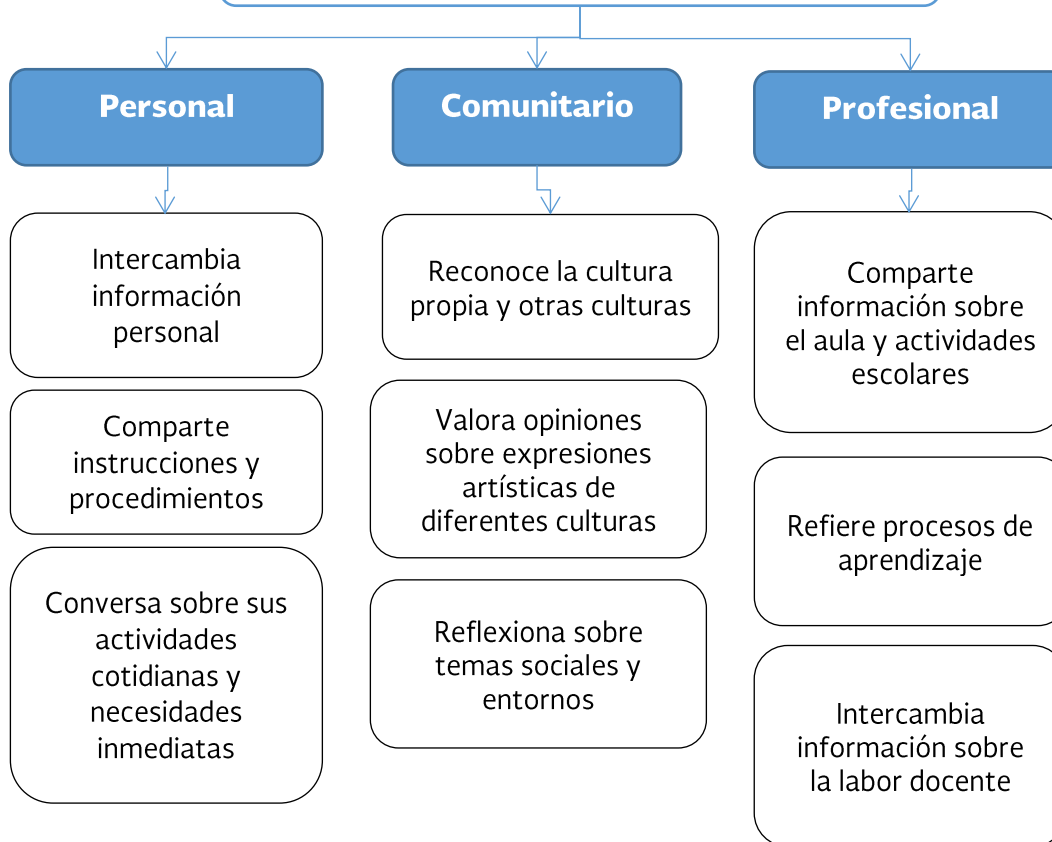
Personal

Intercambia información personal

Comparte instrucciones y procedimientos

Conversa sobre sus actividades cotidianas y necesidades inmediatas

Comunitario

Reconoce la cultura propia y otras culturas

Valora opiniones sobre expresiones artísticas de diferentes culturas

Reflexiona sobre temas sociales y entornos

Profesional

Comparte información sobre el aula y actividades escolares

Refiere procesos de aprendizaje

Intercambia información sobre la labor docente